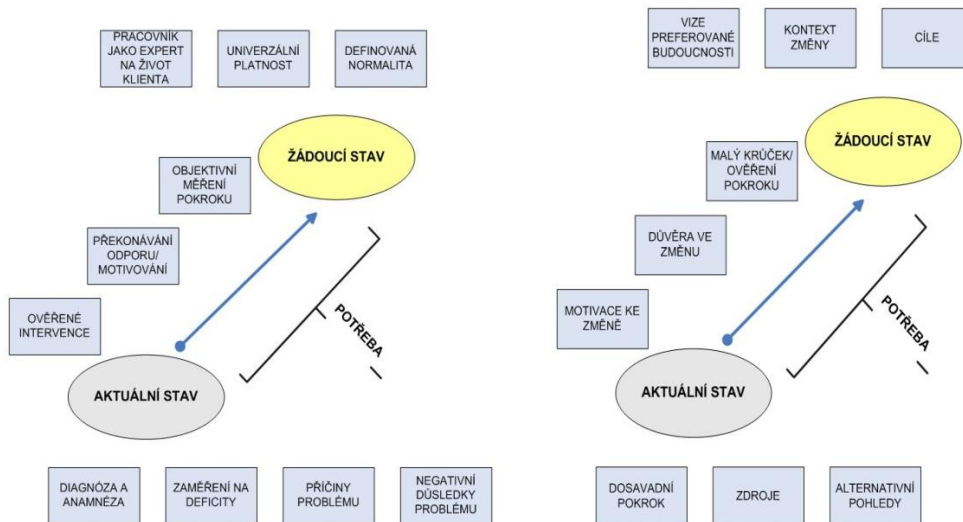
PRACOVNÍK JAKO EXPERT NA ŽIVOT KLIENTA

UNIVERZÁLNÍ PLATNOST

DEFINOVANÁ NORMALITA

ŽÁDOUCÍ STAV

OBJEKTIVNÍ MĚŘENÍ POKROKU

PŘEKONÁVÁNÍ ODPORU/ MOTIVOVÁNÍ

OVĚŘENÉ INTERVENCE

POTŘEBA

AKTUÁLNÍ STAV

DIAGNÓZA A ANAMNÉZA

ZAMĚŘENÍ NA DEFICITY

PŘÍČINY PROBLÉMU

NEGATIVNÍ DŮSLEDKY PROBLÉMU

VIZE PREFEROVANÉ BUDOUCNOSTI

KONTEXT ZMĚNY

CÍLE

ŽÁDOUCÍ STAV

MALÝ KRŮČEK/ OVĚŘENÍ POKROKU

DŮVĚRA VE ZMĚNU

MOTIVACE KE ZMĚNĚ

POTŘEBA

AKTUÁLNÍ STAV

DOSAVADNÍ POKROK

ZDROJE

ALTERNATIVNÍ POHLEDY